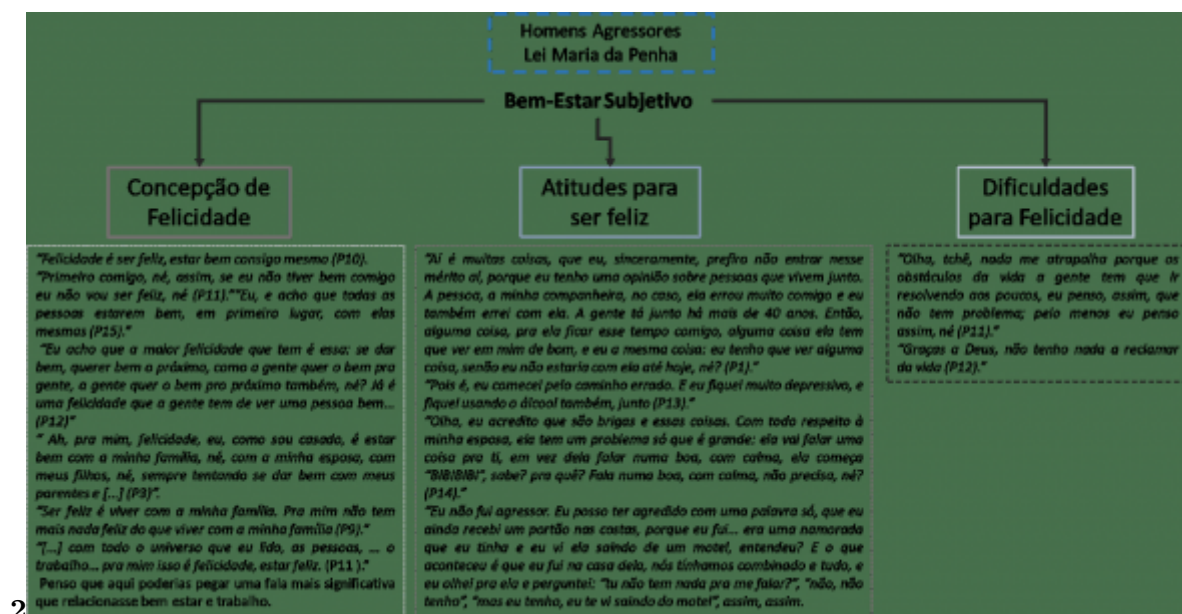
Homens Agressores
Lei Maria da Penha

Bem-Estar Subjetivo

Concepção de Felicidade

Atitudes para ser feliz

Dificuldades para Felicidade

"Felicidade é ser feliz, estar bem consigo mesmo (P10).
"Primeiro comigo, né, assim, se eu não tiver bem comigo eu não vou ser feliz, né (P11)." "Eu, e acho que todas as pessoas estarem bem, em primeiro lugar, com elas mesmas (P15)."
"Eu acho que a maior felicidade que tem é essa: se dar bem, querer bem o próximo, como a gente quer o bem pra gente, a gente quer o bem pro próximo também, né? Já é uma felicidade que a gente tem de ver uma pessoa bem... (P12)"
" Ah, pra mim, felicidade, eu, como sou casado, é estar bem com a minha família, né, com a minha esposa, com meus filhos, né, sempre tentando se dar bem com meus parentes e [...] (P3)".
"Ser feliz é viver com a minha família. Pra mim não tem mais nada feliz do que viver com a minha família (P9)."
"[...] com todo o universo que eu lido, as pessoas, ... o trabalho... pra mim isso é felicidade, estar feliz. (P11 )."
Penso que aqui poderias pegar uma fala mais significativa que relacionasse bem estar e trabalho.

"Aí é muitas coisas, eu, sinceramente, prefiro não entrar nesse mérito aí, porque eu tenho uma opinião sobre pessoas que vivem junto. A pessoa, a minha companheira, no caso, ela errou muito comigo e eu também errei com ela. A gente tá junto há mais de 40 anos. Então, alguma coisa, pra ela ficar esse tempo comigo, alguma coisa ela tem que ver em mim de bom, e eu a mesma coisa: eu tenho que ver alguma coisa, senão eu não estaria com ela até hoje, né? (P1)."
"Pois é, eu comecei pelo caminho errado. E eu fiquei muito depressivo, e fiquei usando o álcool também, junto (P13)."
"Olha, eu acredito que são brigas e essas coisas. Com todo respeito à minha esposa, ela tem um problema só que é grande: ela vai falar uma coisa pra ti, em vez dela falar numa boa, com calma, ela começa "BIBIBIBI", sabe? pra quê? Fala numa boa, com calma, não precisa, né? (P14)."
"Eu não fui agressor. Eu posso ter agredido com uma palavra só, que eu ainda recebi um portão nas costas, porque eu fui... era uma namorada que eu tinha e eu vi ela saindo de um motel, entendeu? E o que aconteceu é que eu fui na casa dela, nós tínhamos combinado e tudo, e eu olhei pra ela e perguntei: "tu não tem nada pra me falar?", "não, não tenho", "mas eu tenho, eu te vi saindo do motel", assim, assim.

"Olha, tchê, nada me atrapalha porque os obstáculos da vida a gente tem que ir resolvendo aos poucos, eu penso, assim, que não tem problema; pelo menos eu penso assim, né (P11)."
"Graças a Deus, não tenho nada a reclamar da vida (P12)."

2